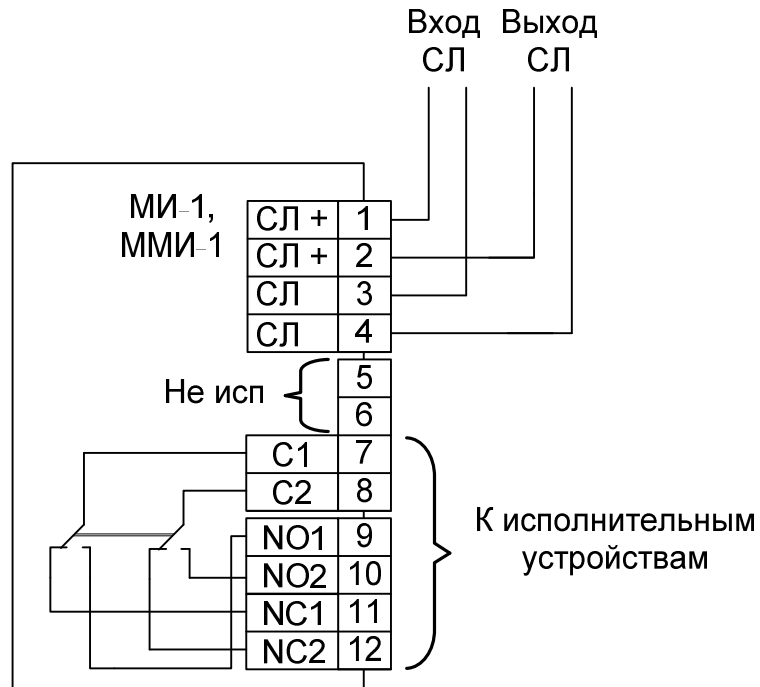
Вход СЛ
Выход СЛ

МИ-1, ММИ-1

| СЛ + | 1 |
|---|---|
| СЛ + | 2 |
| СЛ | 3 |
| СЛ | 4 |

Не исп
5
6

| C1 | 7 |
|---|---|
| C2 | 8 |

| NO1 | 9 |
|---|---|
| NO2 | 10 |
| NC1 | 11 |
| NC2 | 12 |

К исполнительным устройствам